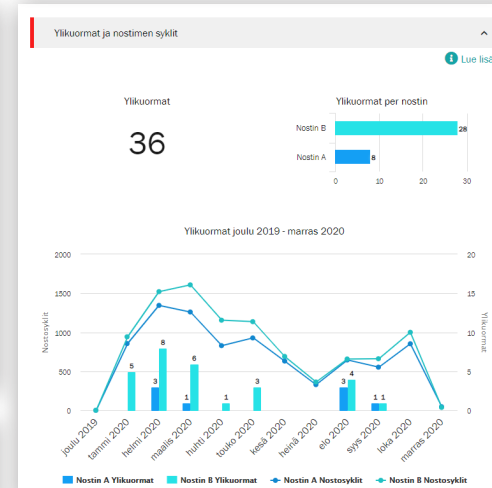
Ylikuormat ja nostimen syklit

Lue lisä

Ylikuormat

36

Ylikuormat per nostin

Nostin B 28
Nostin A 8
0 10 20 30

Ylikuormat joulu 2019 - marras 2020

Nostosyklit
2000
1500
1000
500
0

Ylikuormat
20
15
10
5
0

5 8 6 1 3 3 1 3 4 1 1

joulu 2019
tammi 2020
helmi 2020
maalis 2020
huhti 2020
touko 2020
kesä 2020
heinä 2020
elo 2020
syys 2020
loka 2020
marras 2020

Nostin A Ylikuormat
Nostin B Ylikuormat
Nostin A Nostosyklit
Nostin B Nostosyklit